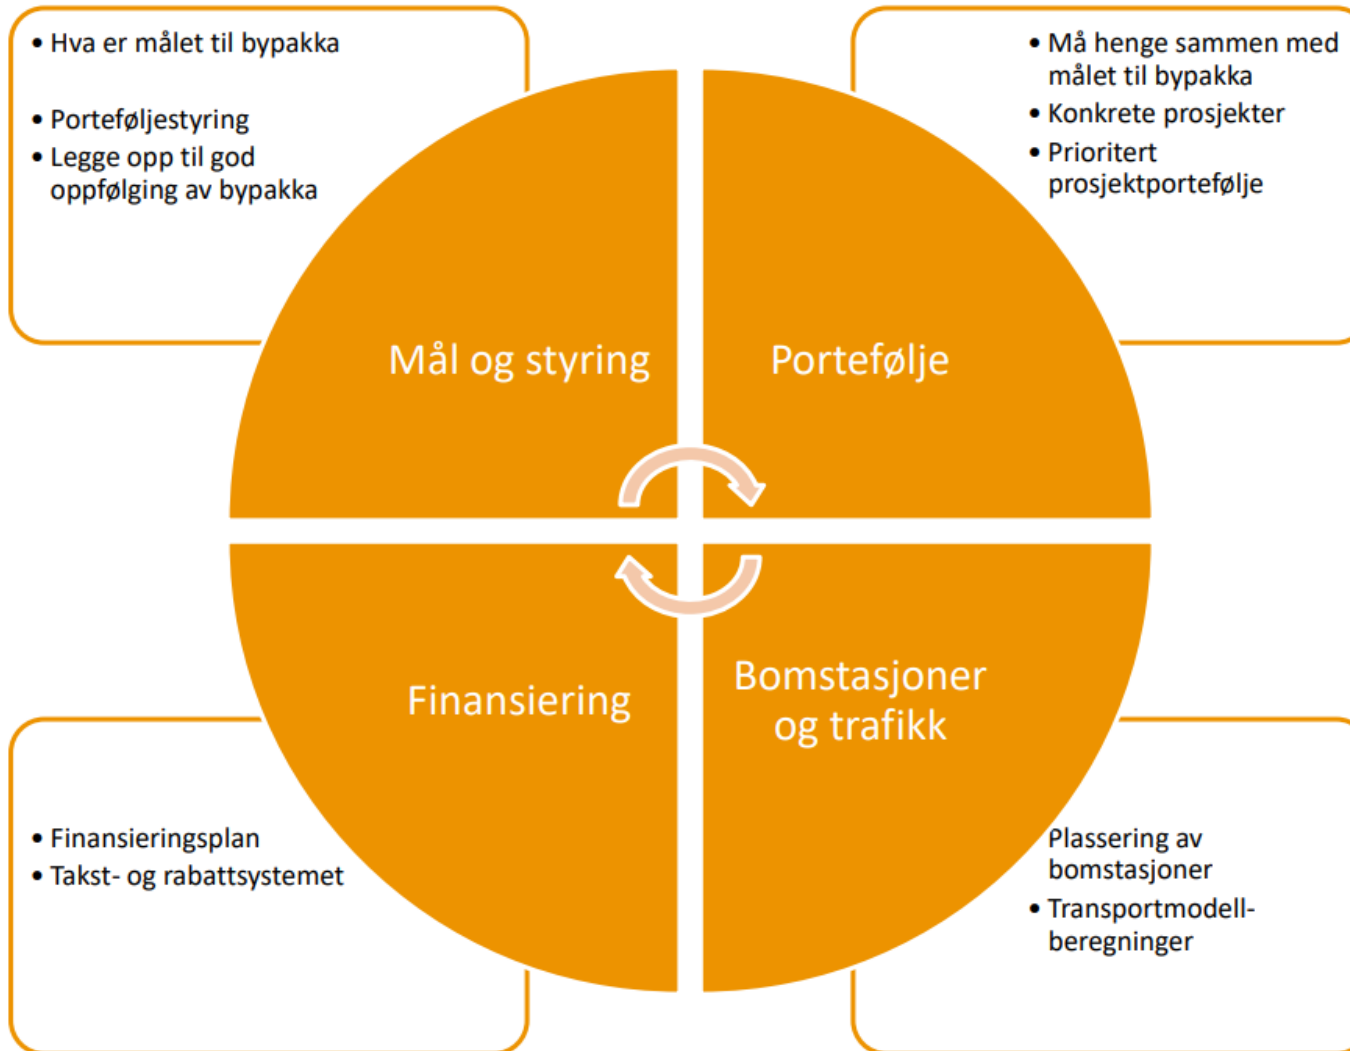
• Hva er målet til bypakka

• Porteføljestyring
• Legge opp til god oppfølging av bypakka

• Må henge sammen med målet til bypakka
• Konkrete prosjekter
• Prioritert prosjektportefølje

Mål og styring

Portefølje

Finansiering

Bomstasjoner og trafikk

• Finansieringsplan
• Takst- og rabattsystemet

Plassering av bomstasjoner
• Transportmodell-beregninger